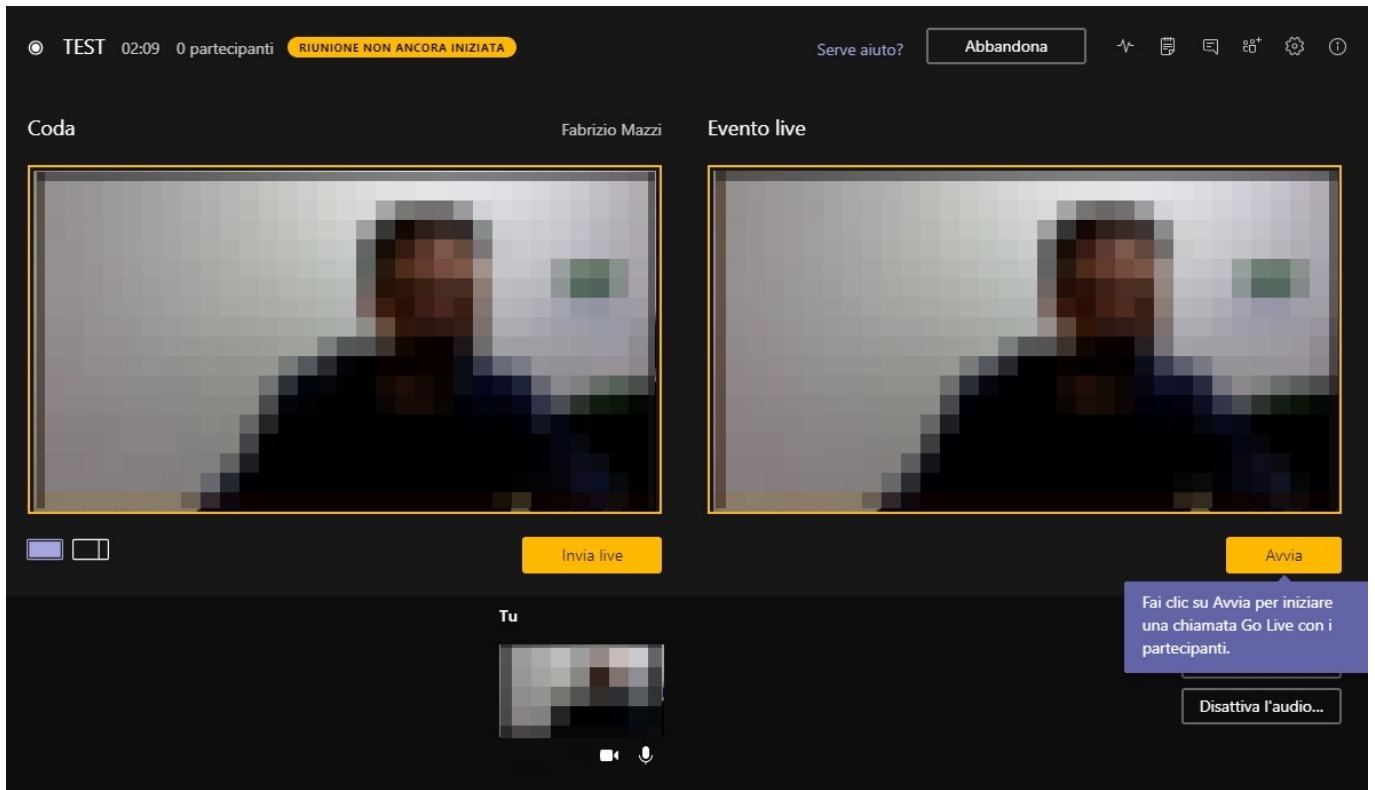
TEST 02:09 0 partecipanti RIUNIONE NON ANCORA INIZIATA

Serve aiuto? Abbandona

Coda

Fabrizio Mazzi

Evento live

Invia live

Avvia

Fai clic su Avvia per iniziare una chiamata Go Live con i partecipanti.

Tu

Disattiva l'audio...